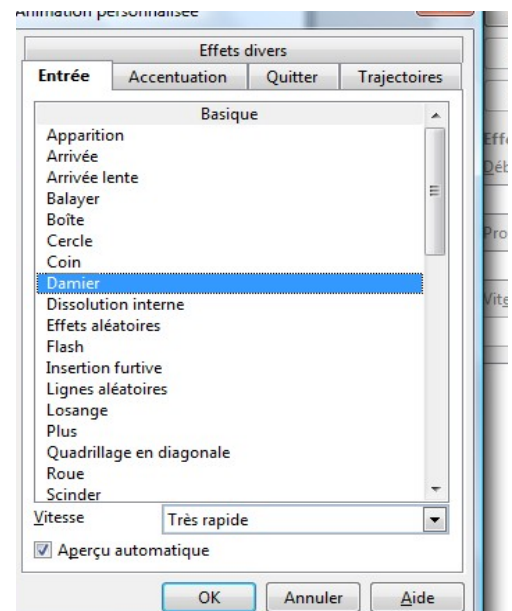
Animation personnalisée

Effets divers

Entrée | Accentuation | Quitter | Trajectoires

Basique

Apparition
Arrivée
Arrivée lente
Balayer
Boîte
Cercle
Coin
Damier
Dissolution interne
Effets aléatoires
Flash
Insertion furtive
Lignes aléatoires
Losange
Plus
Quadrillage en diagonale
Roue
Scinder

Vitesse Très rapide

Aperçu automatique

OK Annuler Aide

Effe
Déb
Pro
Vite